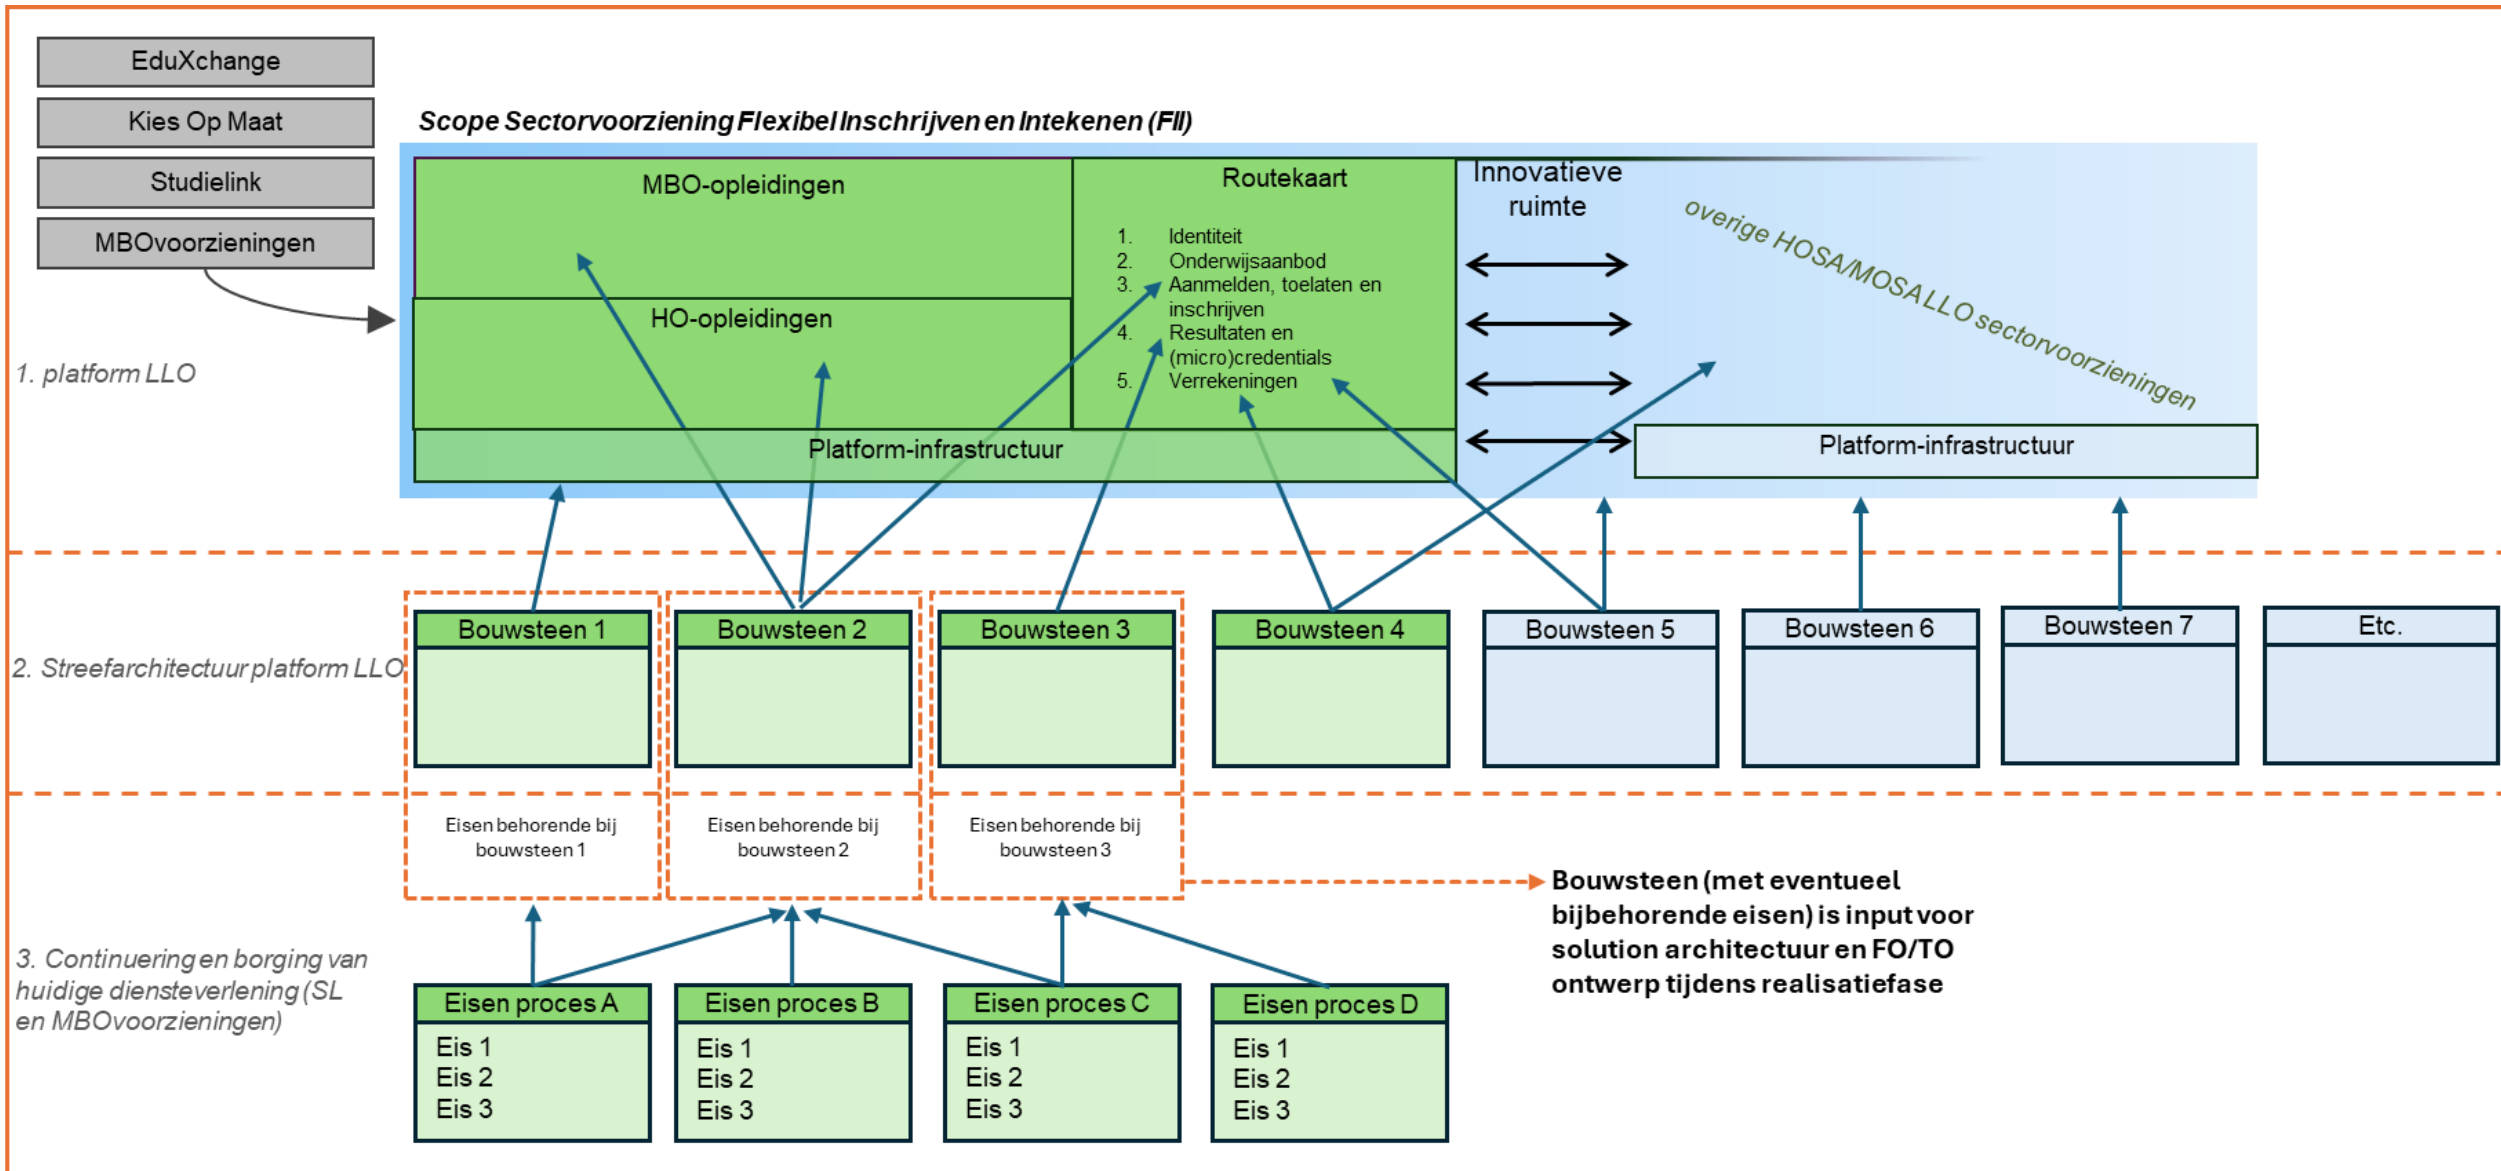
EduXchange

Kies Op Maat

Studielink

MBOvoorzieningen

Scope Sectorvoorziening Flexibel Inschrijven en Intekenen (FII)

MBO-opleidingen

HO-opleidingen

Routekaart

1. Identiteit
2. Onderwijsaanbod
3. Aanmelden, toelaten en inschrijven
4. Resultaten en (micro)credentials
5. Verrekeningen

Innovatieve ruimte

overige HOSA/MOSA LLO sectorvoorzieningen

Platform-infrastructuur

Platform-infrastructuur

1. platform LLO

2. Streefarchitectuur platform LLO

Bouwsteen 1

Bouwsteen 2

Bouwsteen 3

Bouwsteen 4

Bouwsteen 5

Bouwsteen 6

Bouwsteen 7

Etc.

Eisen behorende bij bouwsteen 1

Eisen behorende bij bouwsteen 2

Eisen behorende bij bouwsteen 3

Bouwsteen (met eventueel bijbehorende eisen) is input voor solution architectuur en FO/TO ontwerp tijdens realisatiefase

3. Continuering en borging van huidige diensteverlening (SL en MBOvoorzieningen)

Eisen proces A
Eis 1
Eis 2
Eis 3

Eisen proces B
Eis 1
Eis 2
Eis 3

Eisen proces C
Eis 1
Eis 2
Eis 3

Eisen proces D
Eis 1
Eis 2
Eis 3